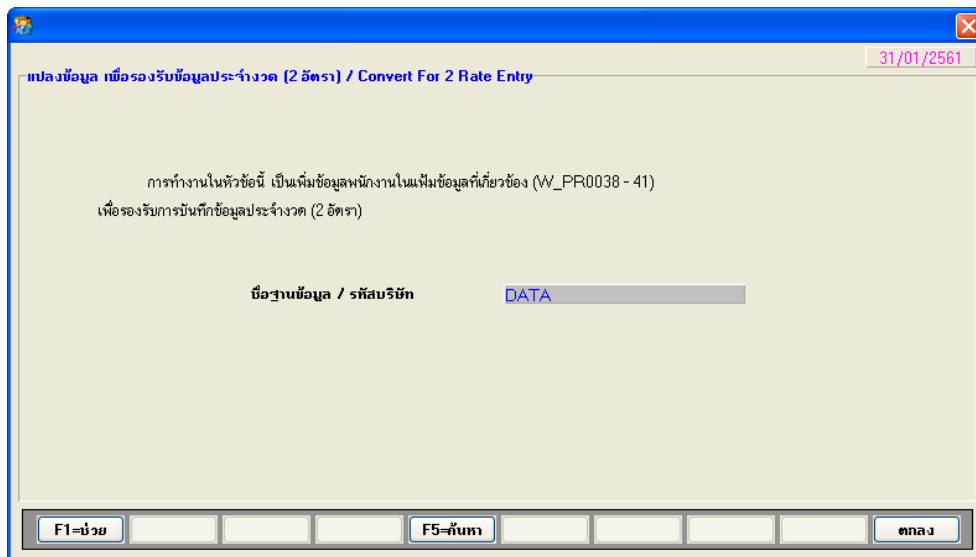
31/01/2561

แปลงข้อมูล เพื่อรองรับข้อมูลประจำงวด (2 อัตรา) / Convert For 2 Rate Entry

การทำงานในหัวข้อนี้ เป็นเพิ่มข้อมูลพนักงานในแฟ้มข้อมูลที่เกี่ยวข้อง (W_PR0038 - 41) เพื่อรองรับการบันทึกข้อมูลประจำงวด (2 อัตรา)

ชื่อฐานข้อมูล / รหัสบริษัท DATA

F1=ช่วย F5=ค้นหา ตกลง